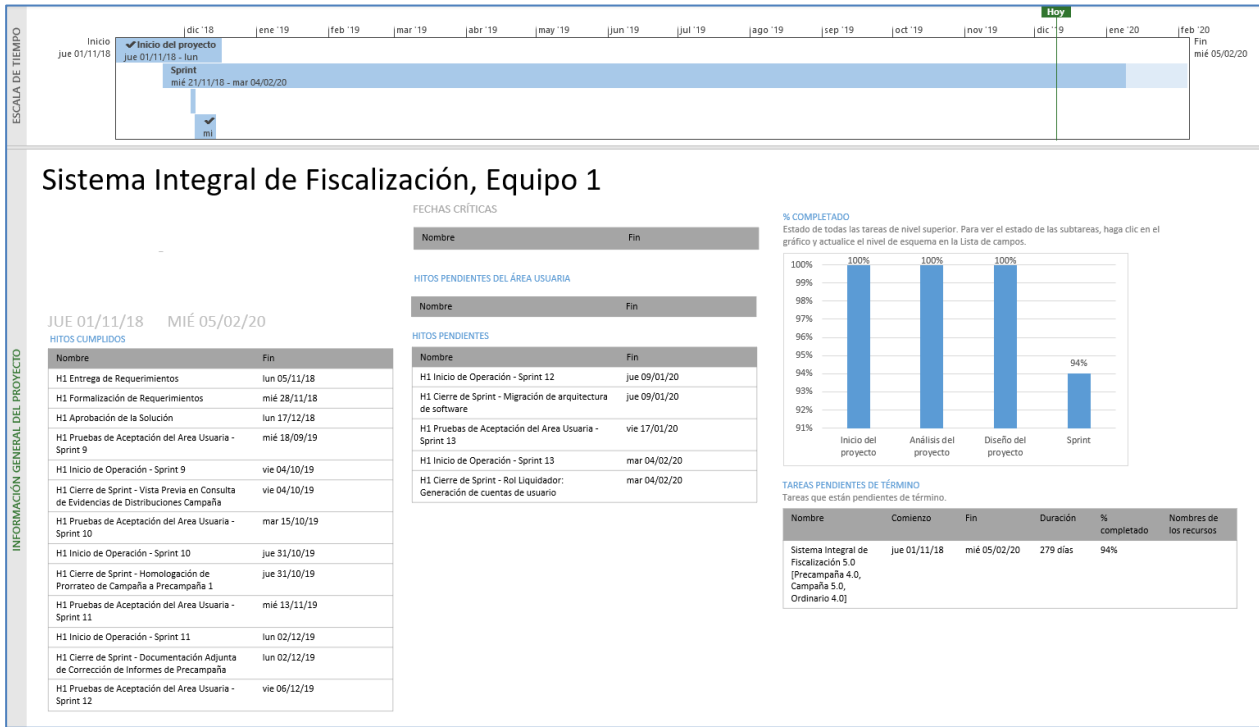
ESCALA DE TIEMPO

Hoy

dic '18 | ene '19 | feb '19 | mar '19 | abr '19 | may '19 | jun '19 | jul '19 | ago '19 | sep '19 | oct '19 | nov '19 | dic '19 | ene '20 | feb '20

Inicio
jue 01/11/18

Inicio del proyecto
jue 01/11/18 - lun

Sprint
mié 21/11/18 - mar 04/02/20

mi

Fin
mié 05/02/20

INFORMACIÓN GENERAL DEL PROYECTO

Sistema Integral de Fiscalización, Equipo 1

JUE 01/11/18 MIÉ 05/02/20

HITOS CUMPLIDOS

| Nombre | Fin |
|---|---|
| H1 Entrega de Requerimientos | lun 05/11/18 |
| H1 Formalización de Requerimientos | mié 28/11/18 |
| H1 Aprobación de la Solución | lun 17/12/18 |
| H1 Pruebas de Aceptación del Area Usuaria - Sprint 9 | mié 18/09/19 |
| H1 Inicio de Operación - Sprint 9 | vie 04/10/19 |
| H1 Cierre de Sprint - Vista Previa en Consulta de Evidencias de Distribuciones Campaña | vie 04/10/19 |
| H1 Pruebas de Aceptación del Area Usuaria - Sprint 10 | mar 15/10/19 |
| H1 Inicio de Operación - Sprint 10 | jue 31/10/19 |
| H1 Cierre de Sprint - Homologación de Prorrateo de Campaña a Precampaña 1 | jue 31/10/19 |
| H1 Pruebas de Aceptación del Area Usuaria - Sprint 11 | mié 13/11/19 |
| H1 Inicio de Operación - Sprint 11 | lun 02/12/19 |
| H1 Cierre de Sprint - Documentación Adjunta de Corrección de Informes de Precampaña | lun 02/12/19 |
| H1 Pruebas de Aceptación del Area Usuaria - Sprint 12 | vie 06/12/19 |

FECHAS CRÍTICAS

| Nombre | Fin |
|---|---|

HITOS PENDIENTES DEL ÁREA USUARIA

| Nombre | Fin |
|---|---|

HITOS PENDIENTES

| Nombre | Fin |
|---|---|
| H1 Inicio de Operación - Sprint 12 | jue 09/01/20 |
| H1 Cierre de Sprint - Migración de arquitectura de software | jue 09/01/20 |
| H1 Pruebas de Aceptación del Area Usuaria - Sprint 13 | vie 17/01/20 |
| H1 Inicio de Operación - Sprint 13 | mar 04/02/20 |
| H1 Cierre de Sprint - Rol Liquidador: Generación de cuentas de usuario | mar 04/02/20 |

% COMPLETADO
Estado de todas las tareas de nivel superior. Para ver el estado de las subtareas, haga clic en el gráfico y actualice el nivel de esquema en la Lista de campos.

100%
99%
98%
97%
96%
95%
94%
93%
92%
91%

100% Inicio del proyecto
100% Análisis del proyecto
100% Diseño del proyecto
94% Sprint

TAREAS PENDIENTES DE TÉRMINO
Tareas que están pendientes de término.

| Nombre | Comienzo | Fin | Duración | % completado | Nombres de los recursos |
|---|---|---|---|---|---|
| Sistema Integral de Fiscalización 5.0 [Precampaña 4.0, Campaña 5.0, Ordinario 4.0] | jue 01/11/18 | mié 05/02/20 | 279 días | 94% | |